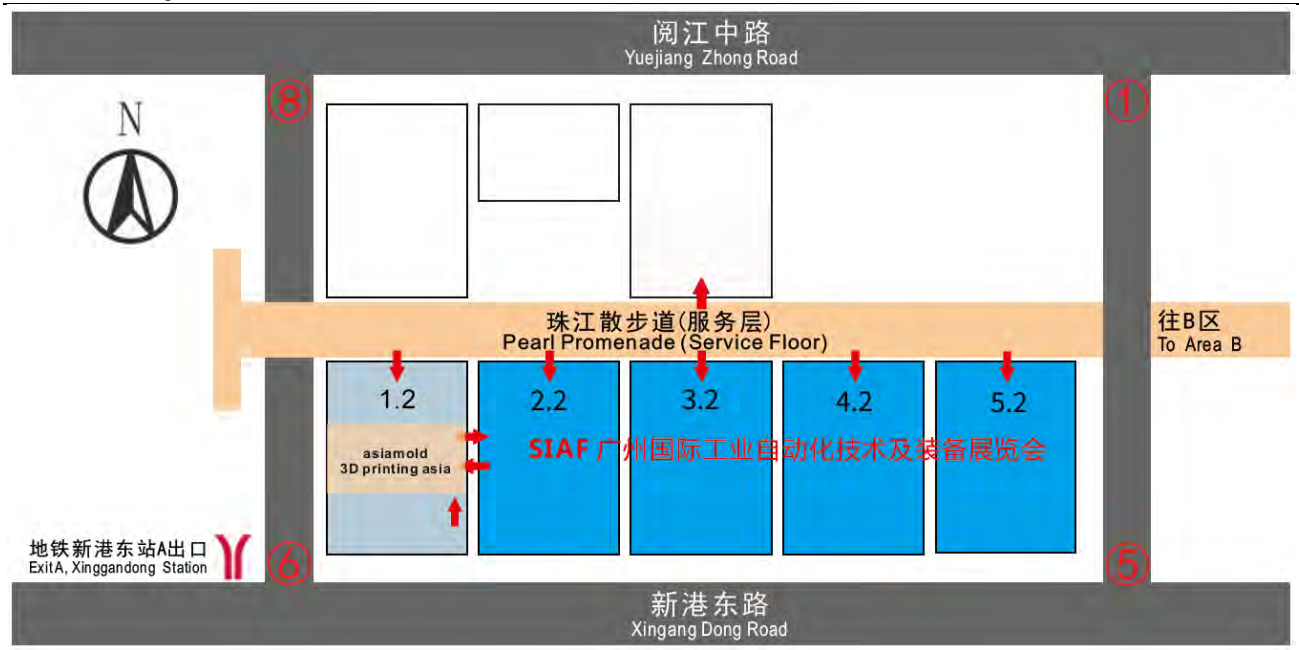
阅江中路
Yuejiang Zhong Road

N

8

1

珠江散步道(服务层)
Pearl Promenade (Service Floor)

往B区
To Area B

1.2

2.2

3.2

4.2

5.2

asiamold
3D printing asia

SIAF 广州国际工业自动化技术及装备展览会

地铁新港东站A出口
ExitA, Xinggandong Station

6

5

新港东路
Xingang Dong Road